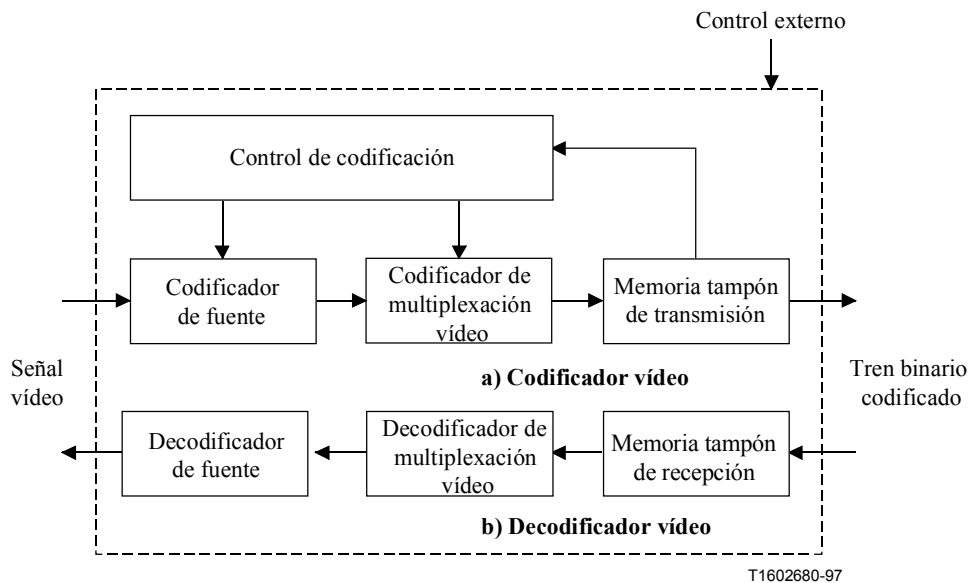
Control externo

Control de codificación

Codificador de fuente

Codificador de multiplexación vídeo

Memoria tampón de transmisión

Señal vídeo

a) Codificador vídeo

Tren binario codificado

Decodificador de fuente

Decodificador de multiplexación vídeo

Memoria tampón de recepción

b) Decodificador vídeo

T1602680-97